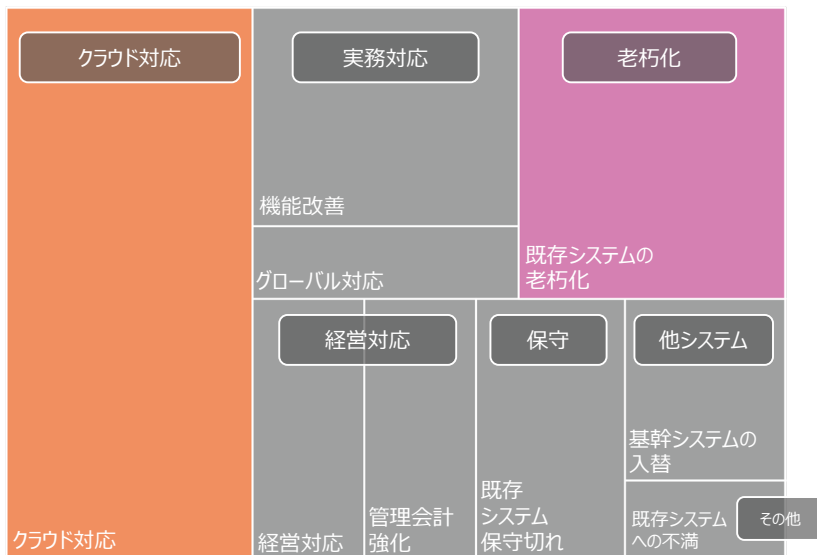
クラウド対応

実務対応

老朽化

機能改善

グローバル対応

既存システムの老朽化

経営対応

保守

他システム

基幹システムの入替

既存システム保守切れ

管理会計強化

経営対応

既存システムへの不満

その他

クラウド対応